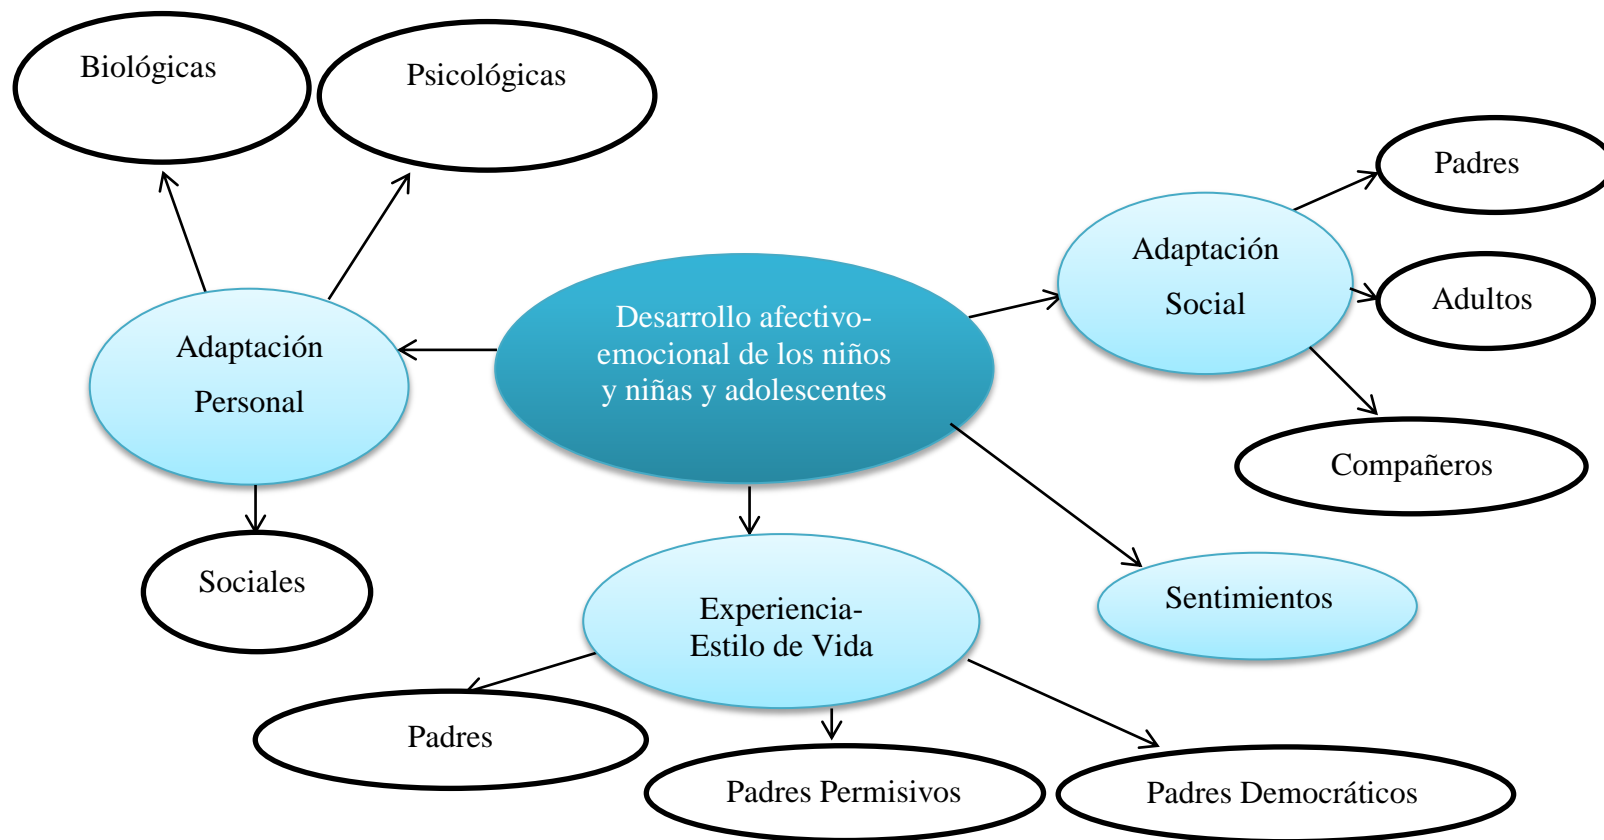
Biológicas

Psicológicas

Adaptación Personal

Sociales

Desarrollo afectivo-emocional de los niños y niñas y adolescentes

Adaptación Social

Padres

Adultos

Compañeros

Sentimientos

Experiencia-Estilo de Vida

Padres

Padres Permisivos

Padres Democráticos